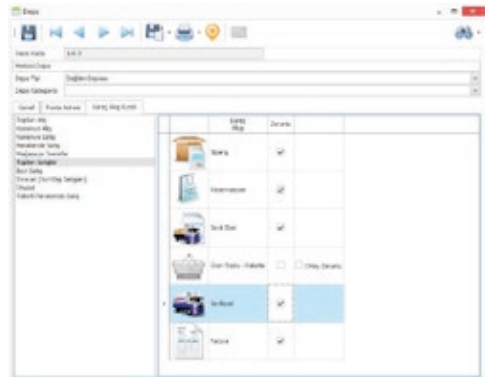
Depo

Depo Kodu 1.0.3
Merkez Depo
Depo Tipi Dağıtım Deposu
Depo Kategorisi

Genel | Pozisyonlar | Satış Akış Kuralı

Toptan Alış
Konsinye Alış
Konsinye Satış
Perakende Satış
Mağazalar Transfer
Toptan Satışlar
Bayi Satış
Sevkiyat (Sevk Akış Sağlayıcı)
Ithalat
Yabancı Perakende Satış

| | Satış Akışı | Durumu | |
|---|---|---|---|
| | Sipariş | ✓ | |
| | Rezervasyon | ✓ | |
| | Sevk Emri | ✓ | |
| | Ürün Toplama - Paketleme | | Onay Durumu |
| | Sevkiyat | ✓ | |
| | Fatura | ✓ | |